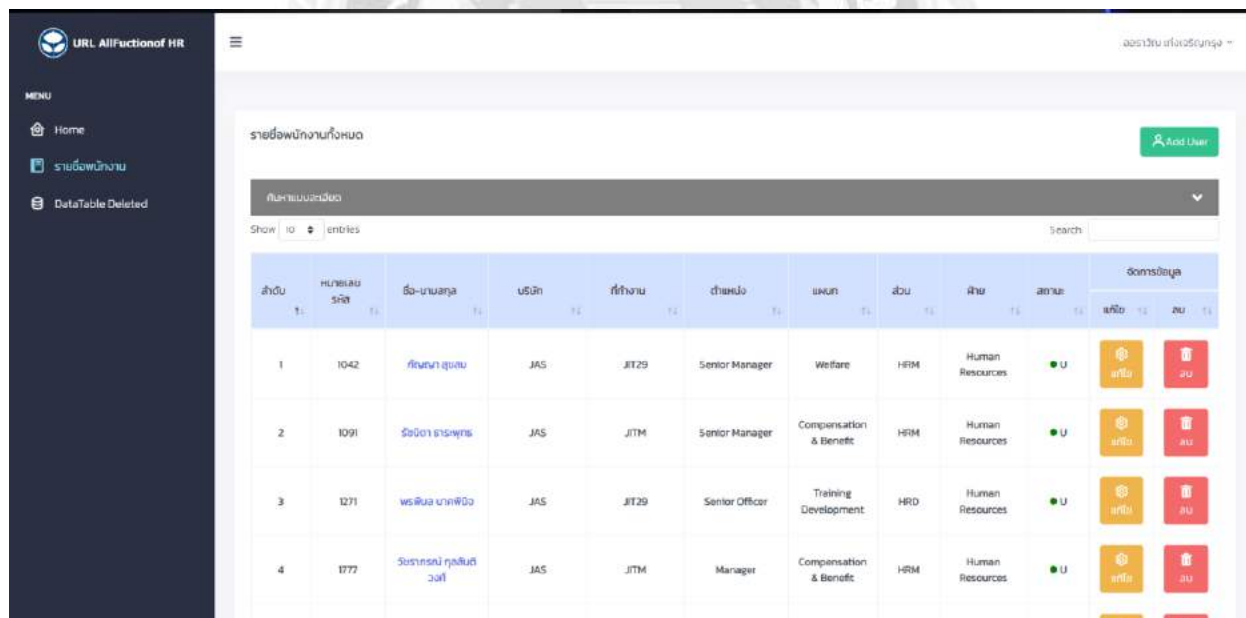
URL AllFuctionof HR

MENU

Home

รายชื่อพนักงาน

DataTable Deleted

อรวรรณ แก้วเจริญกรุง

รายชื่อพนักงานทั้งหมด

Add User

ค้นหาแบบละเอียด

Show 10 entries

Search

| ลำดับ | หมายเลขรหัส | ชื่อ-นามสกุล | บริษัท | ที่ทำงาน | ตำแหน่ง | แผนก | ส่วน | ฝ่าย | สถานะ | จัดการข้อมูล แก้ไข | จัดการข้อมูล ลบ |
|---|---|---|---|---|---|---|---|---|---|---|---|
| 1 | 1042 | กัญญา สุขสม | JAS | JIT29 | Senior Manager | Welfare | HRM | Human Resources | U | แก้ไข | ลบ |
| 2 | 1091 | รัชนีดา ธาราพุทธ | JAS | JITM | Senior Manager | Compensation & Benefit | HRM | Human Resources | U | แก้ไข | ลบ |
| 3 | 1271 | พรทิพย์ มากพิชิต | JAS | JIT29 | Senior Officer | Training Development | HRD | Human Resources | U | แก้ไข | ลบ |
| 4 | 1777 | วิมราภรณ์ กุลสินธิวงศ์ | JAS | JITM | Manager | Compensation & Benefit | HRM | Human Resources | U | แก้ไข | ลบ |